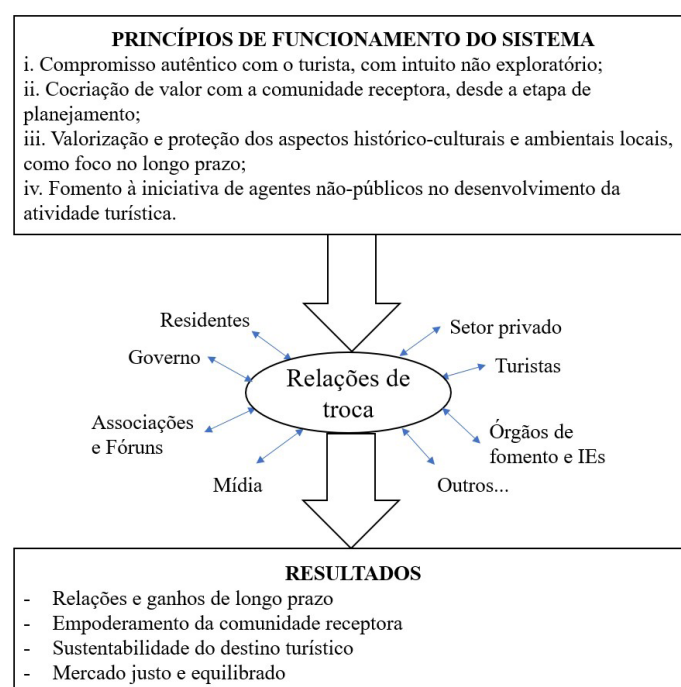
PRINCÍPIOS DE FUNCIONAMENTO DO SISTEMA

i. Compromisso autêntico com o turista, com intuito não exploratório;
ii. Cocriação de valor com a comunidade receptora, desde a etapa de planejamento;
iii. Valorização e proteção dos aspectos histórico-culturais e ambientais locais, como foco no longo prazo;
iv. Fomento à iniciativa de agentes não-públicos no desenvolvimento da atividade turística.

Residentes
Setor privado
Governo
Turistas
Relações de troca
Associações e Fóruns
Órgãos de fomento e IEs
Mídia
Outros...

RESULTADOS

- Relações e ganhos de longo prazo
- Empoderamento da comunidade receptora
- Sustentabilidade do destino turístico
- Mercado justo e equilibrado